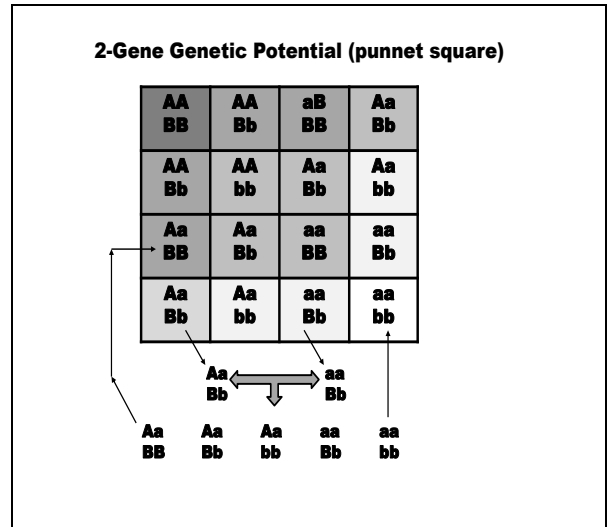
2-Gene Genetic Potential (punnet square)

| AA BB | AA Bb | aB BB | Aa Bb |
|---|---|---|---|
| AA Bb | AA bb | Aa Bb | Aa bb |
| Aa BB | Aa Bb | aa BB | aa Bb |
| Aa Bb | Aa bb | aa Bb | aa bb |

Aa Bb

aa Bb

Aa BB

Aa Bb

Aa bb

aa Bb

aa bb